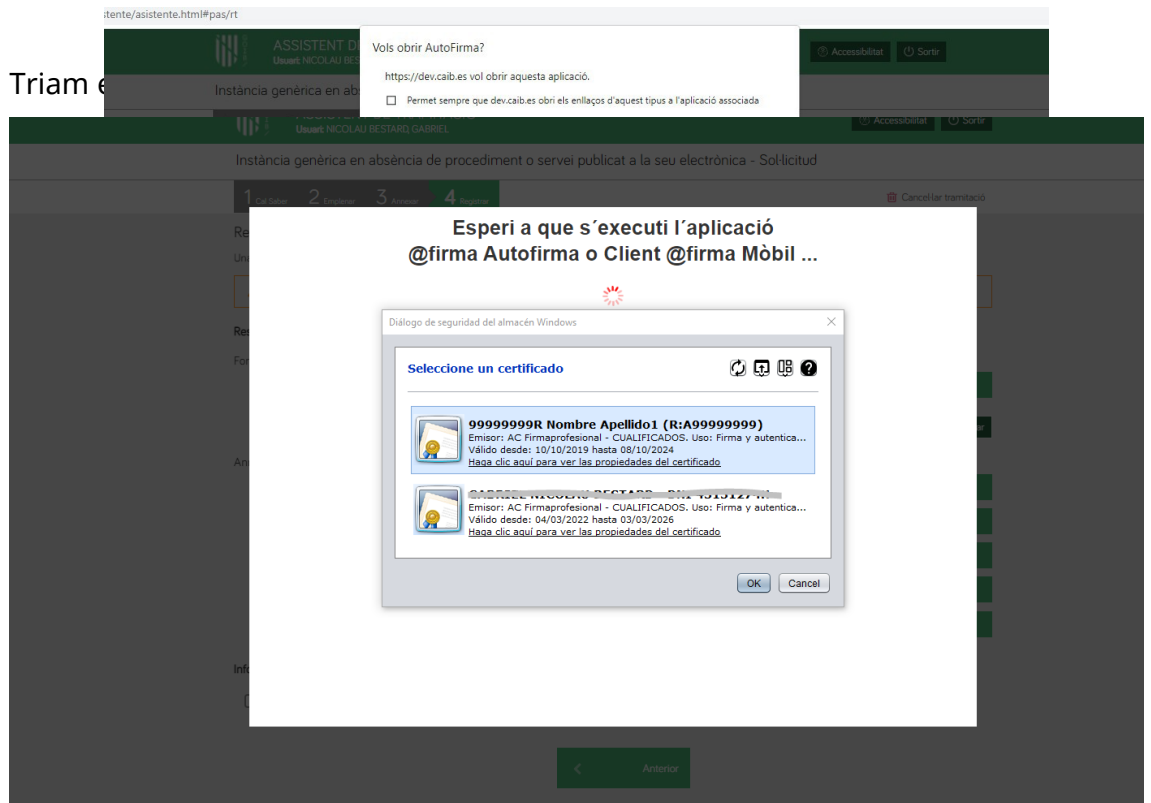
stente/asistente.html#pas/rt

ASSISTENT D
Usuari: NICOLAU BES

Vols obrir AutoFirma?

https://dev.caib.es vol obrir aquesta aplicació.

Permet sempre que dev.caib.es obri els enllaços d'aquest tipus a l'aplicació associada

Accessibilitat Sortir

Triam e

Instància genèrica en abs

Usuari: NICOLAU BESTARD GABRIEL

Accessibilitat Sortir

Instància genèrica en absència de procediment o servei publicat a la seu electrònica - Sol·licitud

1 Cal Saber 2 Emplenar 3 Annexar 4 Registrar

Cancel·lar tramitació

Esperi a que s´executi l´aplicació @firma Autofirma o Client @firma Mòbil ...

Re

Res

For

An

Info

Diálogo de seguridad del almacén Windows

Seleccione un certificado

99999999R Nombre Apellido1 (R:A99999999)
Emisor: AC Firmaprofesional - CUALIFICADOS. Uso: Firma y autentica...
Válido desde: 10/10/2019 hasta 08/10/2024
Haga clic aquí para ver las propiedades del certificado

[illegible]
Emisor: AC Firmaprofesional - CUALIFICADOS. Uso: Firma y autentica...
Válido desde: 04/03/2022 hasta 03/03/2026
Haga clic aquí para ver las propiedades del certificado

OK Cancel

Anterior